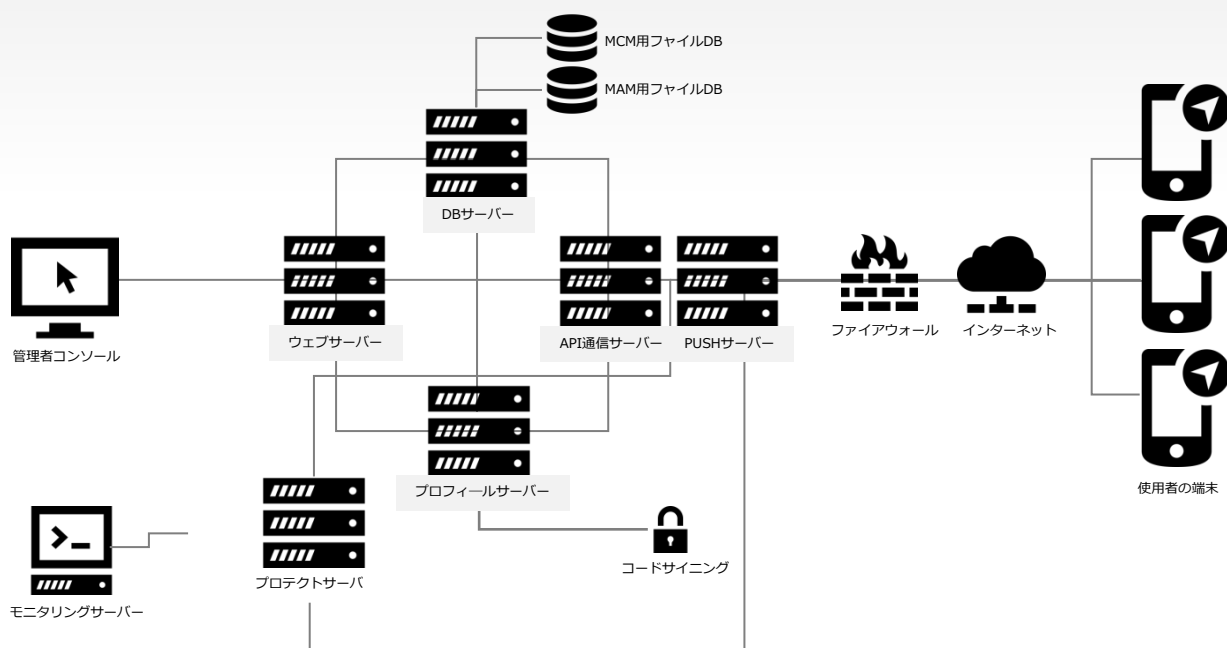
MCM用ファイルDB

MAM用ファイルDB

DBサーバー

管理者コンソール

ウェブサーバー

API通信サーバー

PUSHサーバー

ファイアウォール

インターネット

使用者の端末

プロフィールサーバー

コードサイニング

モニタリングサーバー

プロテクトサーバ